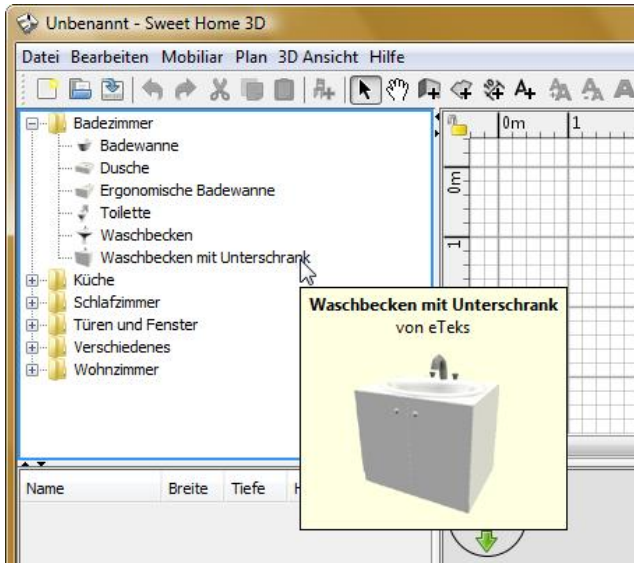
Unbenannt - Sweet Home 3D

Datei Bearbeiten Mobiliar Plan 3D Ansicht Hilfe

Badezimmer
Badewanne
Dusche
Ergonomische Badewanne
Toilette
Waschbecken
Waschbecken mit Unterschrank
Küche
Schlafzimmer
Türen und Fenster
Verschiedenes
Wohnzimmer

0m
1
0m
1

Waschbecken mit Unterschrank
von eTeks

| Name | Breite | Tiefe | H |
|---|---|---|---|